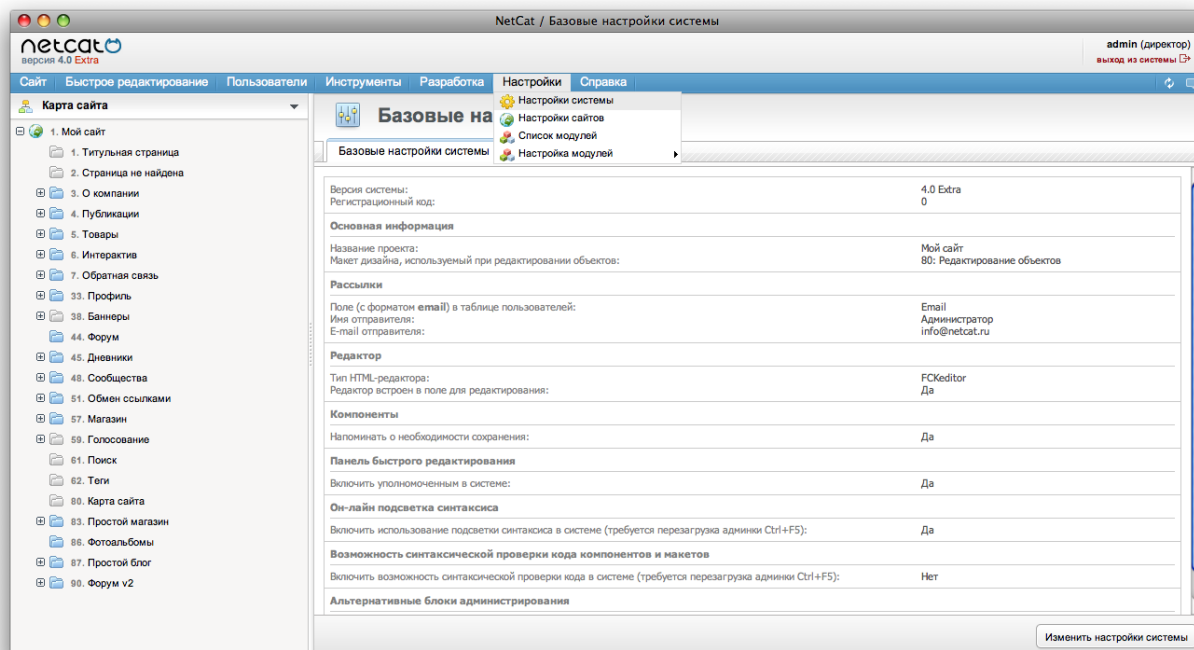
NetCat / Базовые настройки системы

netcat
версия 4.0 Extra

admin (директор)
выход из системы

Сайт | Быстрое редактирование | Пользователи | Инструменты | Разработка | Настройки | Справка

Настройки системы
Настройки сайтов
Список модулей
Настройка модулей

Карта сайта

1. Мой сайт
1. Титульная страница
2. Страница не найдена
3. О компании
4. Публикации
5. Товары
6. Интерактив
7. Обратная связь
33. Профиль
38. Баннеры
44. Форум
45. Дневники
48. Сообщества
51. Обмен ссылками
57. Магазин
59. Голосование
61. Поиск
62. Теги
80. Карта сайта
83. Простой магазин
86. Фотоальбомы
87. Простой блог
90. Форум v2

Базовые на

Базовые настройки системы

| | |
|---|---|
| Версия системы: | 4.0 Extra |
| Регистрационный код: | 0 |
| **Основная информация** | |
| Название проекта: | Мой сайт |
| Макет дизайна, используемый при редактировании объектов: | 80: Редактирование объектов |
| **Рассылки** | |
| Поле (с форматом **email**) в таблице пользователей: | Email |
| Имя отправителя: | Администратор |
| E-mail отправителя: | info@netcat.ru |
| **Редактор** | |
| Тип HTML-редактора: | FCKeditor |
| Редактор встроен в поле для редактирования: | Да |
| **Компоненты** | |
| Напоминать о необходимости сохранения: | Да |
| **Панель быстрого редактирования** | |
| Включить уполномоченным в системе: | Да |
| **Он-лайн подсветка синтаксиса** | |
| Включить использование подсветки синтаксиса в системе (требуется перезагрузка админки Ctrl+F5): | Да |
| **Возможность синтаксической проверки кода компонентов и макетов** | |
| Включить возможность синтаксической проверки кода в системе (требуется перезагрузка админки Ctrl+F5): | Нет |
| **Альтернативные блоки администрирования** | |

Изменить настройки системы